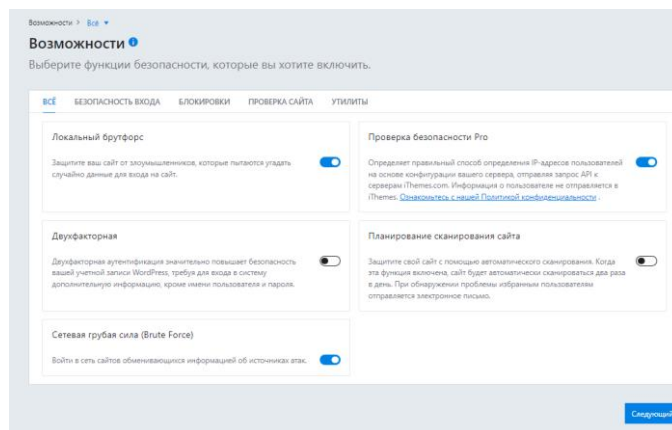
Возможности > Все ▾

Возможности

Выберите функции безопасности, которые вы хотите включить.

ВСЁ БЕЗОПАСНОСТЬ ВХОДА БЛОКИРОВКИ ПРОВЕРКА САЙТА УТИЛИТЫ

Локальный брутфорс

Защитите ваш сайт от злоумышленников, которые пытаются угадать случайно данные для входа на сайт.

Проверка безопасности Pro

Определяет правильный способ определения IP-адресов пользователей на основе конфигурации вашего сервера, отправляя запрос API к серверам iThemes.com. Информация о пользователе не отправляется в iThemes. Ознакомьтесь с нашей Политикой конфиденциальности .

Двухфакторная

Двухфакторная аутентификация значительно повышает безопасность вашей учетной записи WordPress, требуя для входа в систему дополнительную информацию, кроме имени пользователя и пароля.

Планирование сканирования сайта

Защитите свой сайт с помощью автоматического сканирования. Когда эта функция включена, сайт будет автоматически сканироваться два раза в день. При обнаружении проблемы избранным пользователям отправляется электронное письмо.

Сетевая грубая сила (Brute Force)

Войти в сеть сайтов обменивающихся информацией об источниках атак.

Следующий